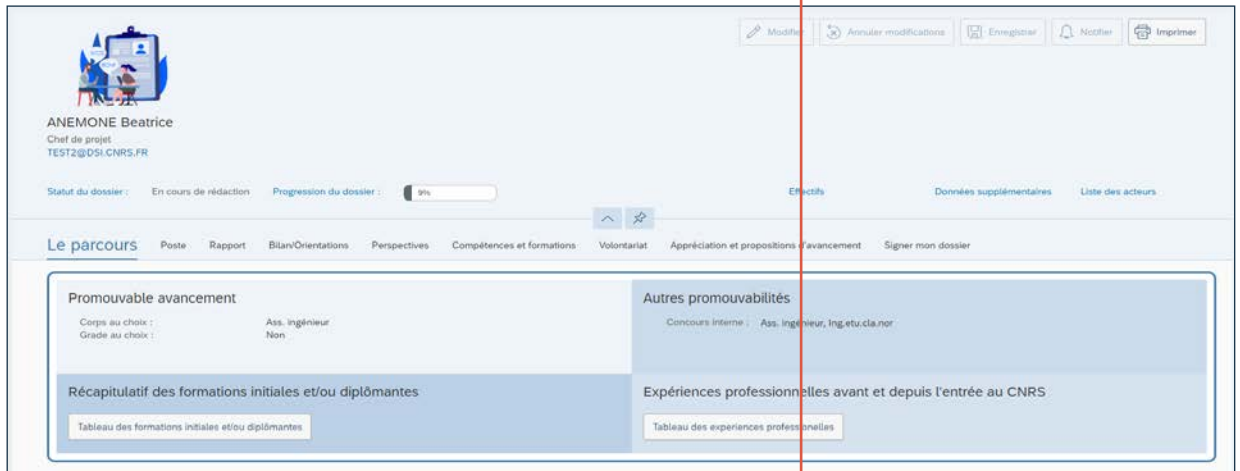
Modifier Annuler modifications Enregistrer Notifier Imprimer

ANEMONE Beatrice
Chef de projet
TEST2@DSI.CNRS.FR

Statut du dossier : En cours de rédaction Progression du dossier : 9% Effectifs Données supplémentaires Liste des acteurs

Le parcours Poste Rapport Bilan/Orientations Perspectives Compétences et formations Volontariat Appréciation et propositions d'avancement Signer mon dossier

Promouvable avancement
Corps au choix : Ass. ingénieur
Grade au choix : Non

Autres promouvabilités
Concours interne : Ass. ingénieur, Ing.etu.cla.nor

Récapitulatif des formations initiales et/ou diplômantes
Tableau des formations initiales et/ou diplômantes

Expériences professionnelles avant et depuis l'entrée au CNRS
Tableau des experiences professionnelles